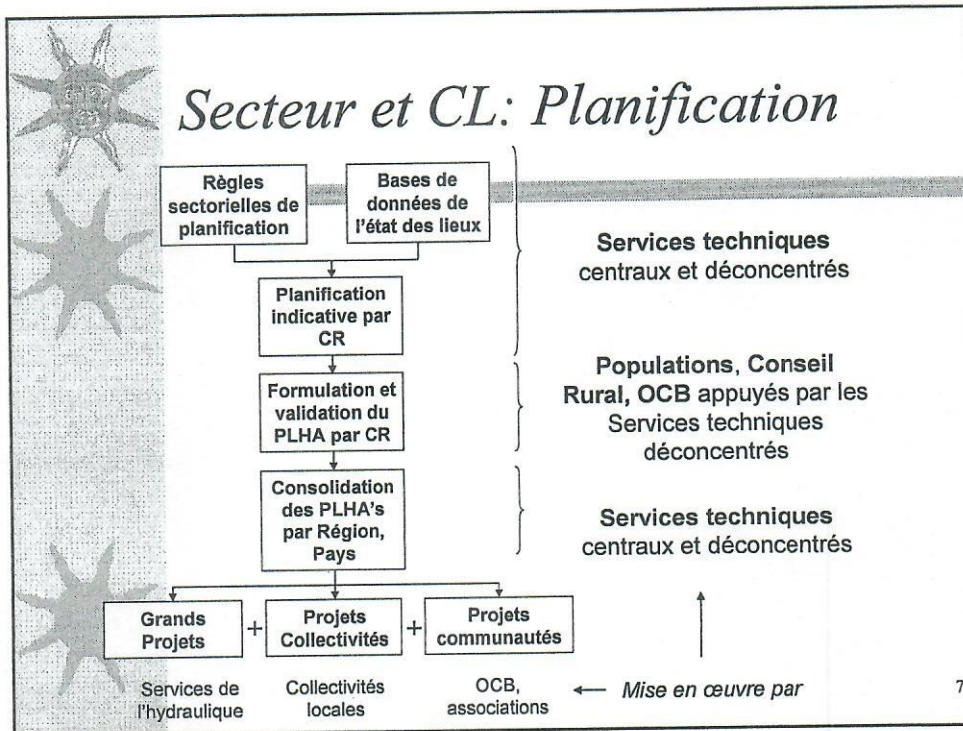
Secteur et CL: Planification

Règles sectorielles de planification

Bases de données de l'état des lieux

Services techniques centraux et déconcentrés

Planification indicative par CR

Populations, Conseil Rural, OCB appuyés par les Services techniques déconcentrés

Formulation et validation du PLHA par CR

Consolidation des PLHA's par Région, Pays

Services techniques centraux et déconcentrés

Grands Projets + Projets Collectivités + Projets communautés

Services de l'hydraulique

Collectivités locales

OCB, associations

← Mise en œuvre par

7